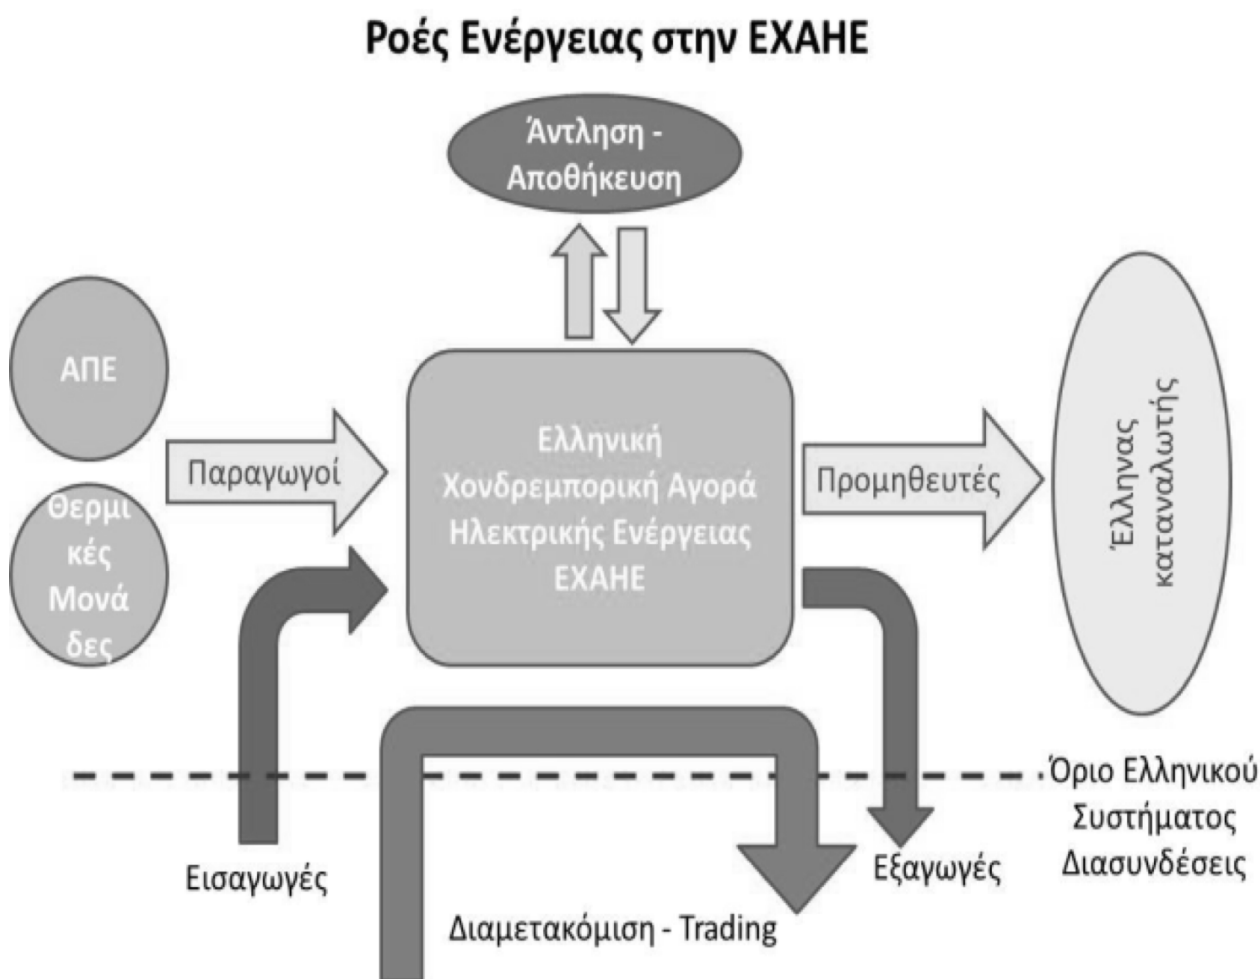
Ροές Ενέργειας στην ΕΧΑΗΕ

Άντληση - Αποθήκευση

ΑΠΕ

Θερμι κές Μονά δες

Παραγωγοί

Ελληνική Χονδρεμπορική Αγορά Ηλεκτρικής Ενέργειας ΕΧΑΗΕ

Προμηθευτές

Έλληνας καταναλωτής

Όριο Ελληνικού Συστήματος Διασυνδέσεις

Εισαγωγές

Εξαγωγές

Διαμετακόμιση - Trading